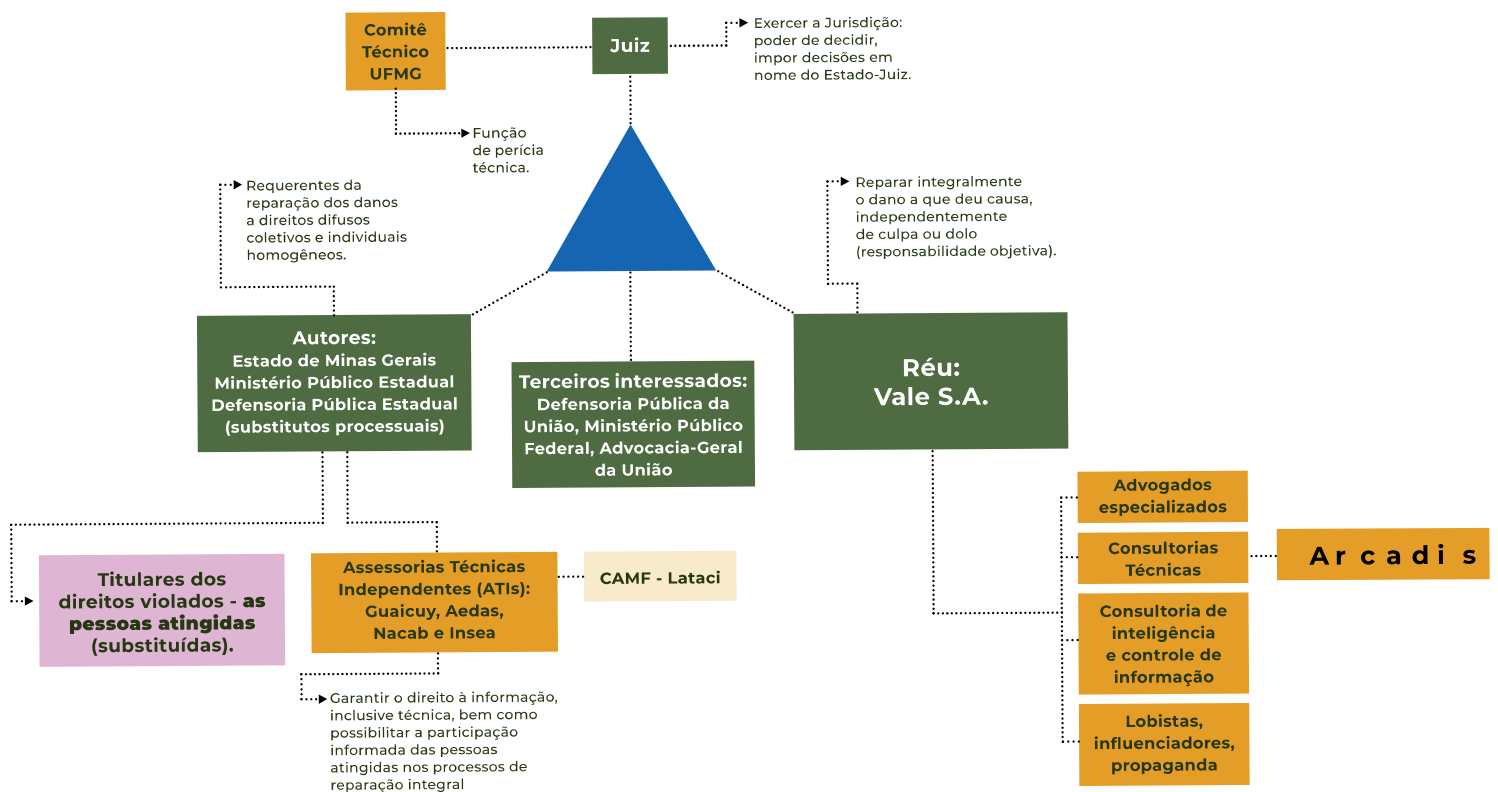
Comitê Técnico UFMG

Juiz

Exercer a Jurisdição: poder de decidir, impor decisões em nome do Estado-Juiz.

Função de perícia técnica.

Requerentes da reparação dos danos a direitos difusos coletivos e individuais homogêneos.

Reparar integralmente o dano a que deu causa, independentemente de culpa ou dolo (responsabilidade objetiva).

Autores:
Estado de Minas Gerais
Ministério Público Estadual
Defensoria Pública Estadual
(substitutos processuais)

Terceiros interessados:
Defensoria Pública da União, Ministério Público Federal, Advocacia-Geral da União

Réu:
Vale S.A.

Advogados especializados

Consultorias Técnicas

Arcadis

Consultoria de inteligência e controle de informação

Lobistas, influenciadores, propaganda

Titulares dos direitos violados - as pessoas atingidas (substituídas).

Assessorias Técnicas Independentes (ATIs): Guaicuy, Aedas, Nacab e Insea

CAMF - Lataci

Garantir o direito à informação, inclusive técnica, bem como possibilitar a participação informada das pessoas atingidas nos processos de reparação integral